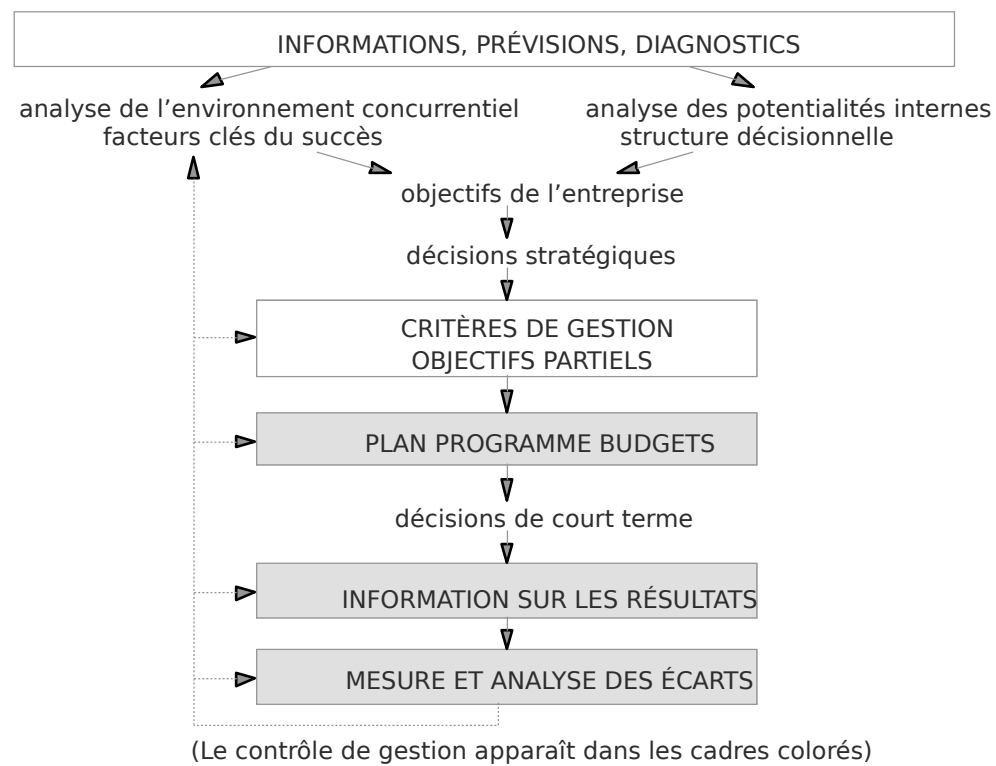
INFORMATIONS, PRÉVISIONS, DIAGNOSTICS

analyse de l’environnement concurrentiel
facteurs clés du succès

analyse des potentialités internes
structure décisionnelle

objectifs de l’entreprise

décisions stratégiques

CRITÈRES DE GESTION
OBJECTIFS PARTIELS

PLAN PROGRAMME BUDGETS

décisions de court terme

INFORMATION SUR LES RÉSULTATS

MESURE ET ANALYSE DES ÉCARTS

(Le contrôle de gestion apparaît dans les cadres colorés)